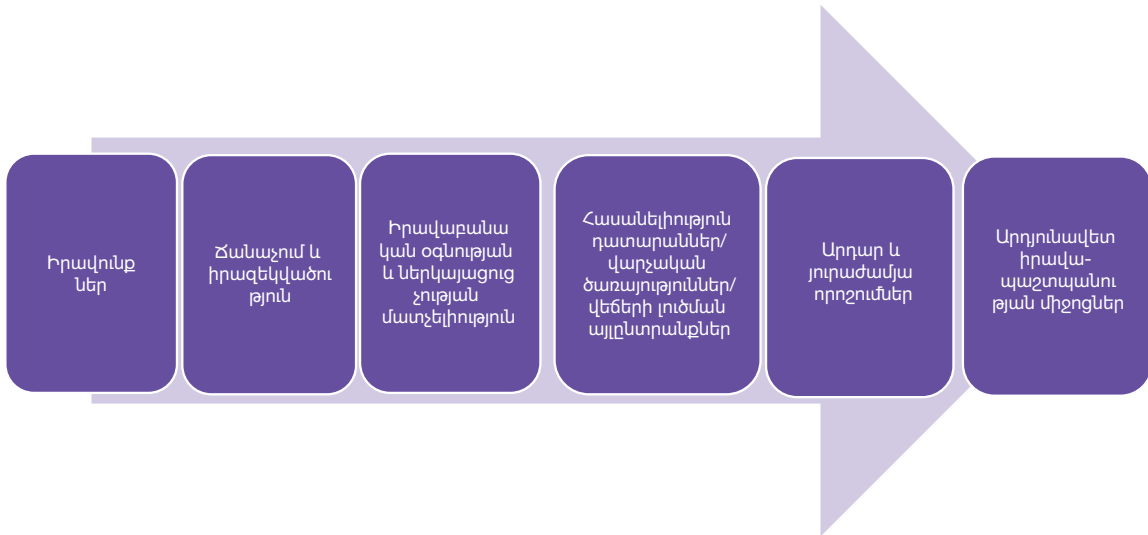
Իրավունք ներ

Ճանաչում և իրազեկվածու թյուն

Իրավաբանա կան օգնության և ներկայացուց չության մատչելիություն

Հասանելիություն դատարաններ/ վարչական ծառայություններ/ վեճերի լուծման այլընտրանքներ

Արդար և յուրաժամյա որոշումներ

Արդյունավետ իրավա-պաշտպանու թյան միջոցներ